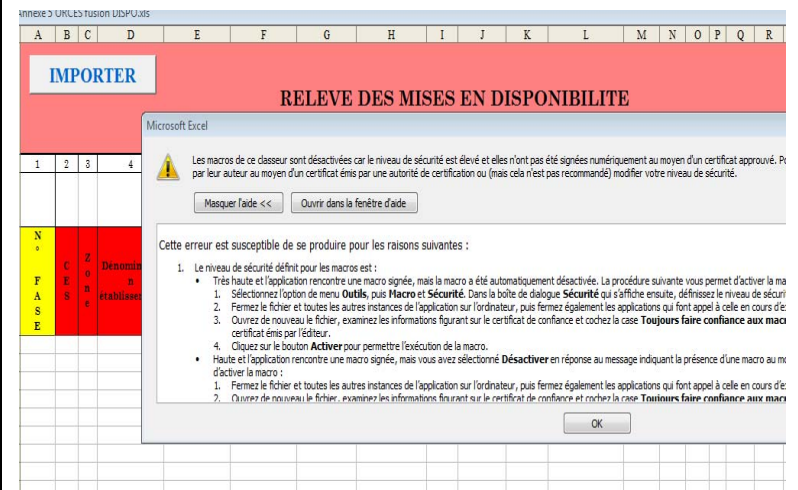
Annexe 5 ORCES fusion DISPO.xls

| A | B | C | D | E | F | G | H | I | J | K | L | M | N | O | P | Q | R |
|---|---|---|---|---|---|---|---|---|---|---|---|---|---|---|---|---|---|

IMPORTER

RELEVE DES MISES EN DISPONIBILITE

1 2 3 4

N° FASE

CES

Zone

Dénomination établissem

Microsoft Excel

Les macros de ce classeur sont désactivées car le niveau de sécurité est élevé et elles n'ont pas été signées numériquement au moyen d'un certificat approuvé. Po par leur auteur au moyen d'un certificat émis par une autorité de certification ou (mais cela n'est pas recommandé) modifier votre niveau de sécurité.

Masquer l'aide << Ouvrir dans la fenêtre d'aide

Cette erreur est susceptible de se produire pour les raisons suivantes :

1. Le niveau de sécurité défini pour les macros est :
• Très haute et l'application rencontre une macro signée, mais la macro a été automatiquement désactivée. La procédure suivante vous permet d'activer la ma
1. Sélectionnez l'option de menu **Outils**, puis **Macro** et **Sécurité**. Dans la boîte de dialogue **Sécurité** qui s'affiche ensuite, définissez le niveau de sécurit
2. Fermez le fichier et toutes les autres instances de l'application sur l'ordinateur, puis fermez également les applications qui font appel à celle en cours d'e
3. Ouvrez de nouveau le fichier, examinez les informations figurant sur le certificat de confiance et cochez la case **Toujours faire confiance aux macr** certificat émis par l'éditeur.
4. Cliquez sur le bouton **Activer** pour permettre l'exécution de la macro.
• Haute et l'application rencontre une macro signée, mais vous avez sélectionné **Désactiver** en réponse au message indiquant la présence d'une macro au mo d'activer la macro :
1. Fermez le fichier et toutes les autres instances de l'application sur l'ordinateur, puis fermez également les applications qui font appel à celle en cours d'e
2. Ouvrez de nouveau le fichier, examinez les informations figurant sur le certificat de confiance et cochez la case **Toujours faire confiance aux macr**

OK